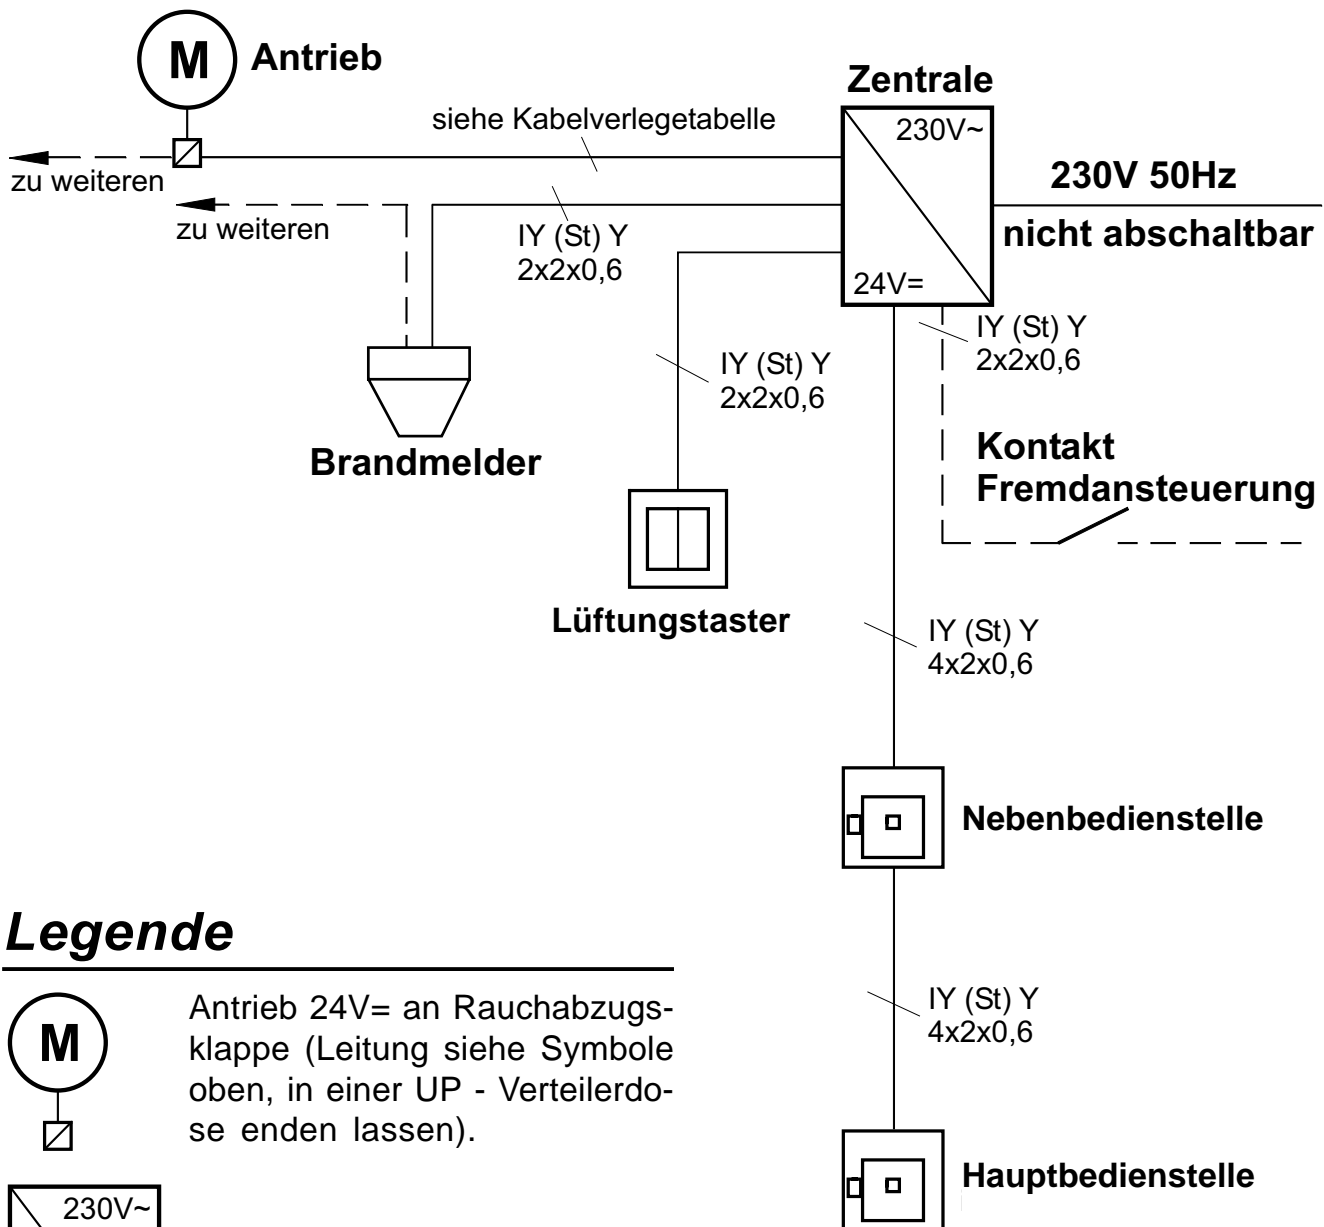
M
Antrieb

Zentrale

siehe Kabelverlegetabelle

230V~

zu weiteren

230V 50Hz

zu weiteren

IY (St) Y
2x2x0,6

nicht abschaltbar

24V=

IY (St) Y
2x2x0,6

IY (St) Y
2x2x0,6

Brandmelder

Kontakt
Fremdansteuerung

Lüftungstaster

IY (St) Y
4x2x0,6

Nebenbedienstelle

Legende

IY (St) Y
4x2x0,6

M

Antrieb 24V= an Rauchabzugsklappe (Leitung siehe Symbole oben, in einer UP - Verteilerdose enden lassen).

Hauptbedienstelle

230V~